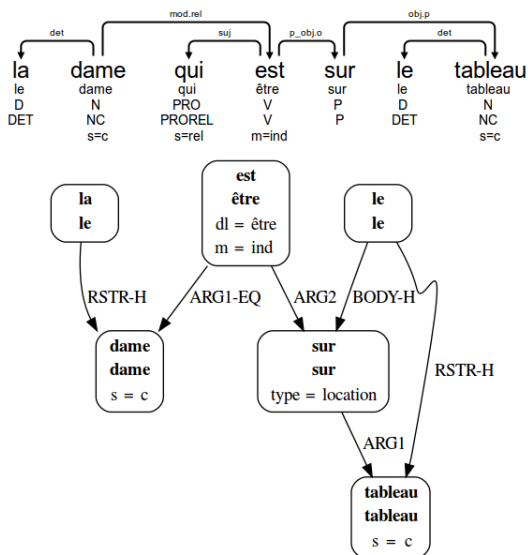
mod.rel
det
suj
p_obj.o
obj.p
det

| la | dame | qui | est | sur | le | tableau |
|---|---|---|---|---|---|---|
| le | dame | qui | être | sur | le | tableau |
| D | N | PRO | V | P | D | N |
| DET | NC | PROREL | V | P | DET | NC |
| | s=c | s=rel | m=ind | | | s=c |

la
le

est
être
dl = être
m = ind

le
le

RSTR-H
ARG1-EQ
ARG2
BODY-H
RSTR-H

dame
dame
s = c

sur
sur
type = location

ARG1

tableau
tableau
s = c